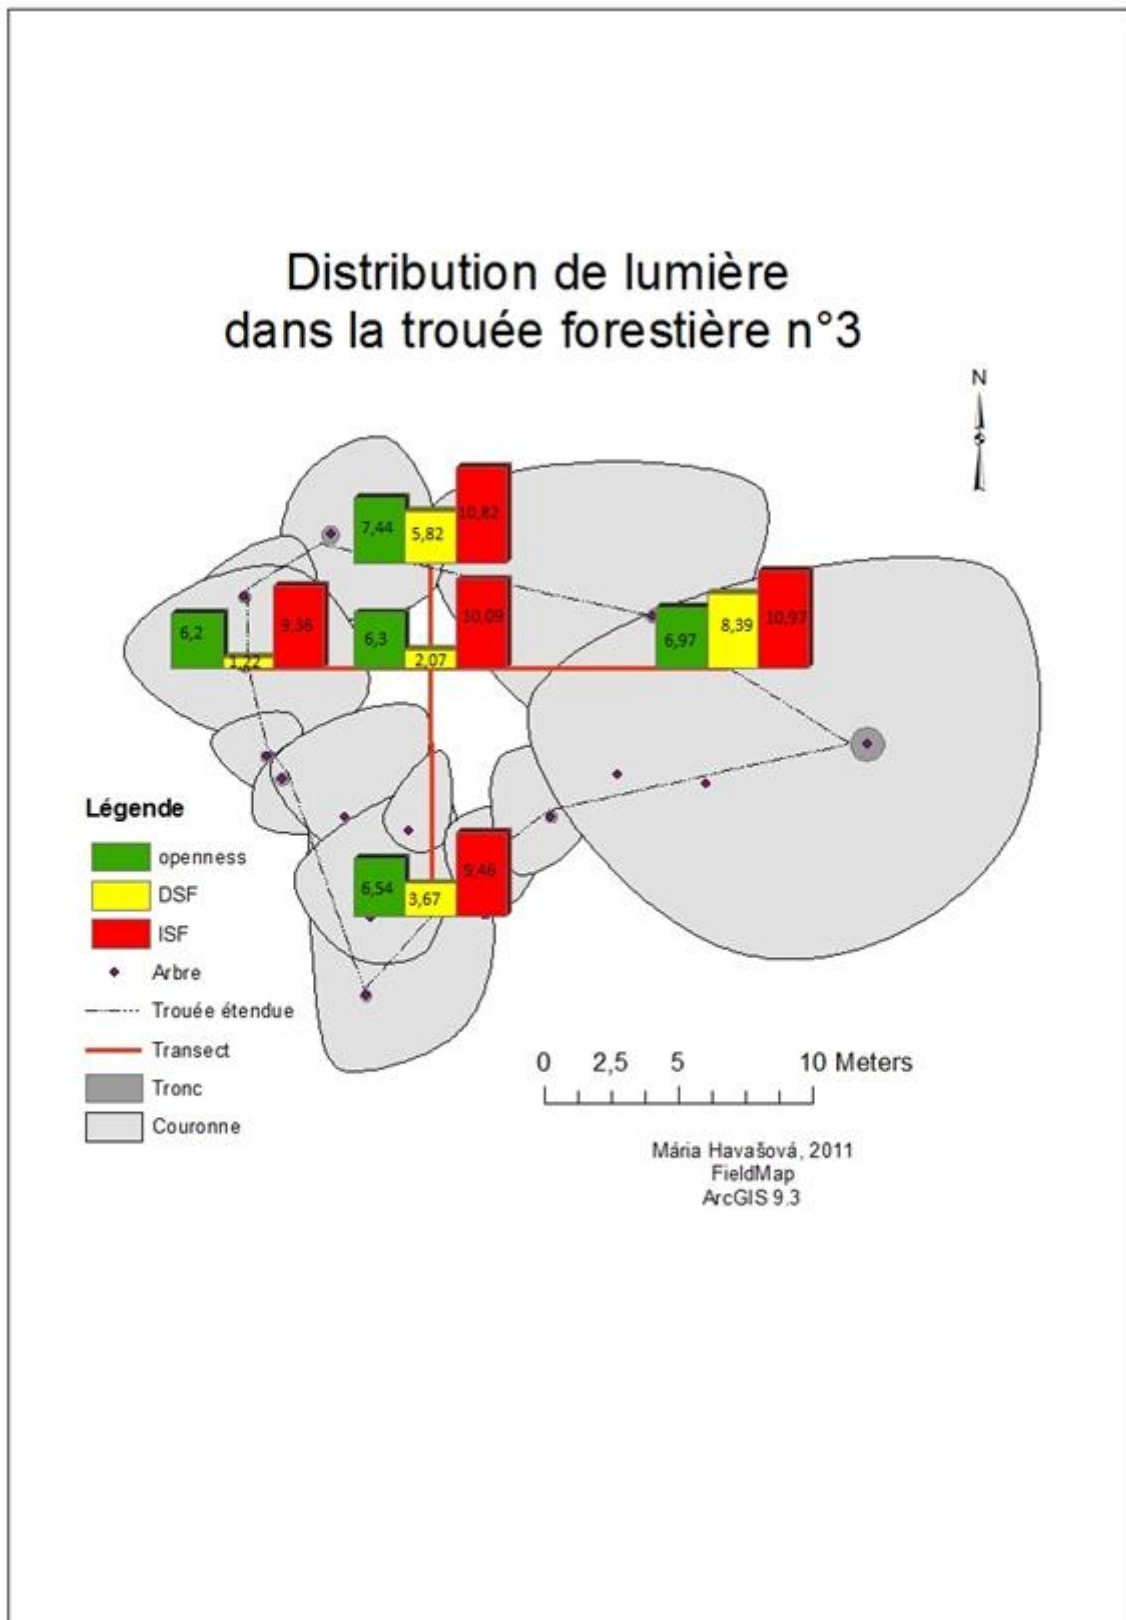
Distribution de lumière
dans la trouée forestière n°3

N

7,44 5,82 10,82

6,2 1,22 9,36

6,3 2,07 10,09

6,97 8,39 10,97

6,54 3,67 9,46

Légende
openness
DSF
ISF
Arbre
Trouée étendue
Transect
Tronc
Couronne

0 2,5 5 10 Meters

Mária Havašová, 2011
FieldMap
ArcGIS 9.3